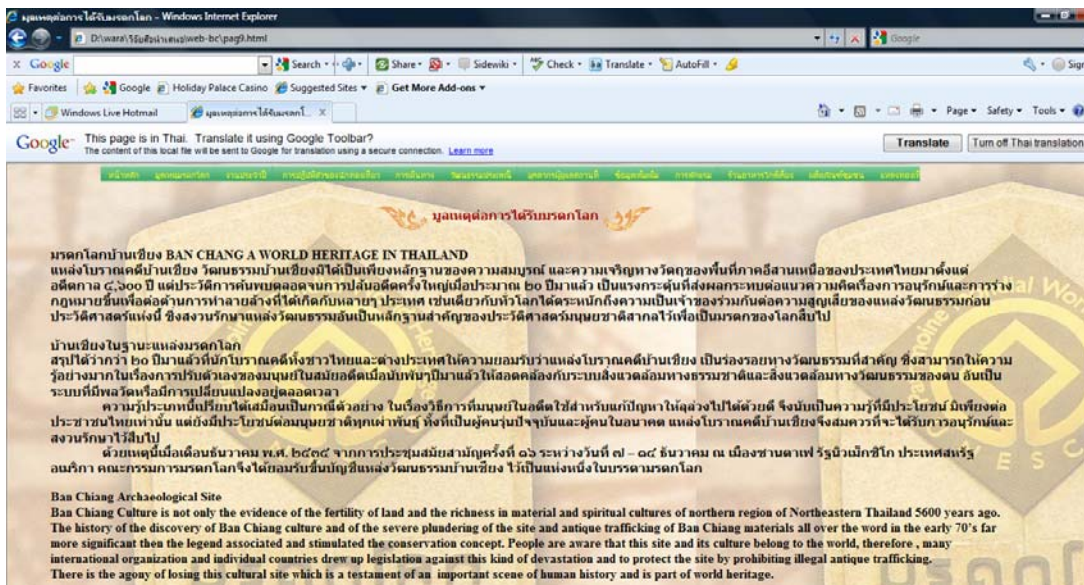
มูลเหตุต่อการได้รับมรดกโลก - Windows Internet Explorer

D:\wara\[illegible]\web-bc\pag9.html

Google

x Google Search Share Sidewiki Check Translate AutoFill

Favorites Google Holiday Palace Casino Suggested Sites Get More Add-ons

Windows Live Hotmail มูลเหตุต่อการได้รับมรดกโ...

Page Safety Tools

Google This page is in Thai. Translate it using Google Toolbar? The content of this local file will be sent to Google for translation using a secure connection. Learn more

Translate Turn off Thai translation

หน้าหลัก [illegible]

มูลเหตุต่อการได้รับมรดกโลก

มรดกโลกบ้านเชียง BAN CHANG A WORLD HERITAGE IN THAILAND
แหล่งโบราณคดีบ้านเชียง วัฒนธรรมบ้านเชียงมิได้เป็นเพียงหลักฐานของความสมบูรณ์ และความเจริญทางวัตถุของพื้นที่ภาคอีสานเหนือของประเทศไทยมาตั้งแต่อดีตกาล ๕,๖๐๐ ปี แต่ประวัติการค้นพบตลอดจนการปล้นอดีตครั้งใหญ่เมื่อประมาณ ๒๐ ปีมาแล้ว เป็นแรงกระตุ้นที่ส่งผลกระทบต่อแนวความคิดเรื่องการอนุรักษ์และการร่างกฎหมายขึ้นเพื่อต่อต้านการทำลายล้างที่ได้เกิดกับหลายๆ ประเทศ เช่นเดียวกับทั่วโลกได้ตระหนักถึงความเป็นเจ้าของร่วมกันต่อความสูญเสียของแหล่งวัฒนธรรมก่อนประวัติศาสตร์แห่งนี้ ซึ่งสงวนรักษาแหล่งวัฒนธรรมอันเป็นหลักฐานสำคัญของประวัติศาสตร์มนุษยชาติสากลไว้เพื่อเป็นมรดกของโลกสืบไป

บ้านเชียงในฐานะแหล่งมรดกโลก
สรุปได้ว่ากว่า ๒๐ ปีมาแล้วที่นักโบราณคดีทั้งชาวไทยและต่างประเทศให้ความยอมรับว่าแหล่งโบราณคดีบ้านเชียง เป็นร่องรอยทางวัฒนธรรมที่สำคัญ ซึ่งสามารถให้ความรู้อย่างมากในเรื่องการปรับตัวเองของมนุษย์ในสมัยอดีตเมื่อนับพันๆปีมาแล้วให้สอดคล้องกับระบบสิ่งแวดล้อมทางธรรมชาติและสิ่งแวดล้อมทางวัฒนธรรมของตน อันเป็นระบบที่มีพลวัตหรือมีการเปลี่ยนแปลงอยู่ตลอดเวลา
ความรู้ประเภทนี้เปรียบได้เสมือนเป็นกรณีตัวอย่าง ในเรื่องวิธีการที่มนุษย์ในอดีตใช้สำหรับแก้ปัญหาให้ลุล่วงไปได้ด้วยดี จึงนับเป็นความรู้ที่มีประโยชน์ มิเพียงต่อประชาชนไทยเท่านั้น แต่ยังมีประโยชน์ต่อมนุษยชาติทุกเผ่าพันธุ์ ทั้งที่เป็นผู้คนรุ่นปัจจุบันและผู้คนในอนาคต แหล่งโบราณคดีบ้านเชียงจึงสมควรที่จะได้รับการอนุรักษ์และสงวนรักษาไว้สืบไป
ด้วยเหตุนี้เมื่อเดือนธันวาคม พ.ศ. ๒๕๓๕ จากการประชุมสมัยสามัญครั้งที่ ๑๖ ระหว่างวันที่ ๗ – ๑๔ ธันวาคม ณ เมืองซานตาเฟ รัฐนิวเม็กซิโก ประเทศสหรัฐอเมริกา คณะกรรมการมรดกโลกจึงได้ยอมรับขึ้นบัญชีแหล่งวัฒนธรรมบ้านเชียง ไว้เป็นแห่งหนึ่งในบรรดามรดกโลก

Ban Chiang Archaeological Site
Ban Chiang Culture is not only the evidence of the fertility of land and the richness in material and spiritual cultures of northern region of Northeastern Thailand 5600 years ago. The history of the discovery of Ban Chiang culture and of the severe plundering of the site and antique trafficking of Ban Chiang materials all over the word in the early 70's far more significant then the legend associated and stimulated the conservation concept. People are aware that this site and its culture belong to the world, therefore , many international organization and individual countries drew up legislation against this kind of devastation and to protect the site by prohibiting illegal antique trafficking.
There is the agony of losing this cultural site which is a testament of an important scene of human history and is part of world heritage.